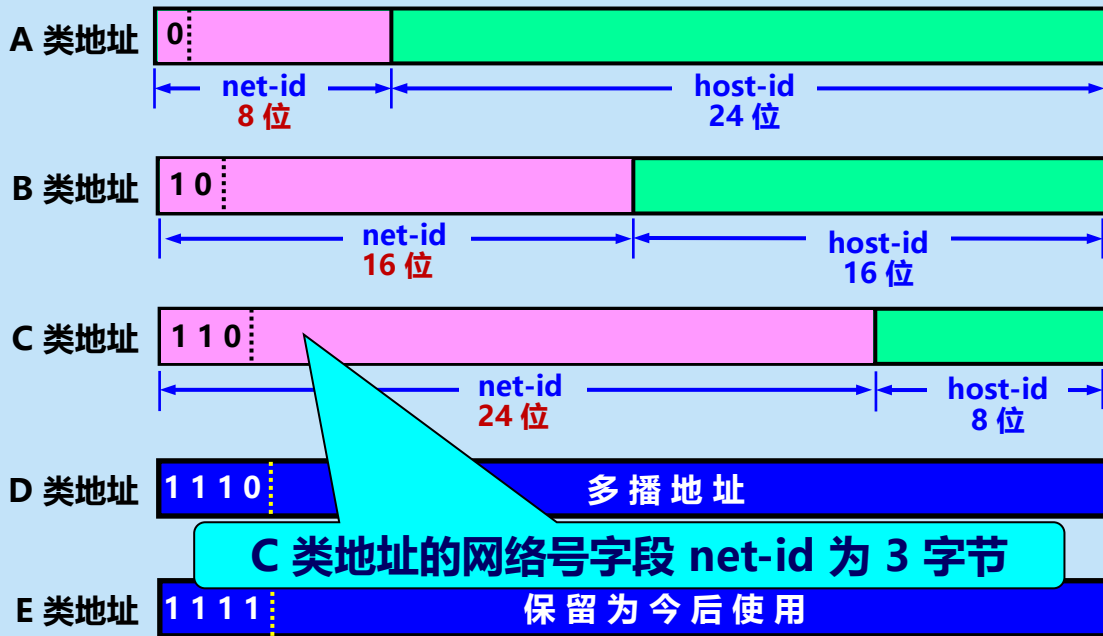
A 类地址 0

net-id
8 位

host-id
24 位

B 类地址 1 0

net-id
16 位

host-id
16 位

C 类地址 1 1 0

net-id
24 位

host-id
8 位

D 类地址 1 1 1 0 多播地址

C 类地址的网络号字段 net-id 为 3 字节

E 类地址 1 1 1 1 保留为今后使用